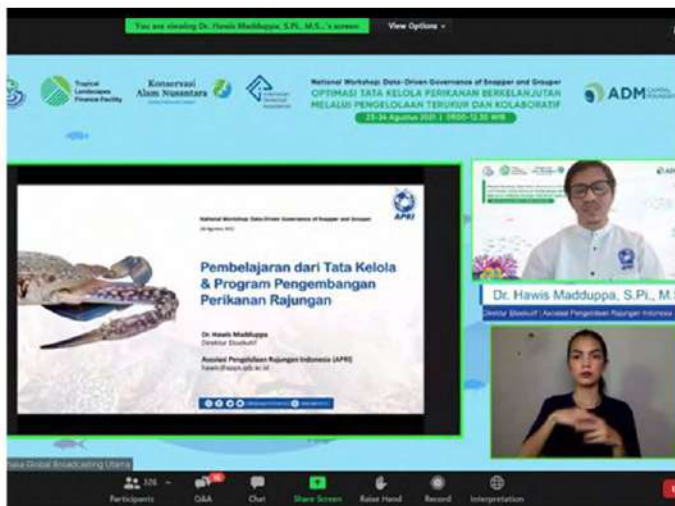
You are viewing Dr. Hawis Madduppa, S.Pi., M.Si.'s screen View Options

Tropical Landscapes Finance Facility

Konservasi Alam Nusantara

National Workshop: Data-Driven Governance of Snapper and Grouper
OPTIMASI TATA KELOLA PERIKANAN BERKELANJUTAN MELALUI PENGELOLAAN TERUKUR DAN KOLABORATIF
23-24 Agustus 2021 | 09:00-12:30 WIB

ADM CAPITAL FOUNDATION

APRI

National Workshop: Data-Driven Governance of Snapper and Grouper

Pembelajaran dari Tata Kelola & Program Pengembangan Perikanan Rajungan

Dr. Hawis Madduppa
Direktur Eksekutif

Asosiasi Pengelolaan Rajungan Indonesia (APRI)
hawis@apps.ipb.ac.id

Dr. Hawis Madduppa, S.Pi., M.S

Direktur Eksekutif | Asosiasi Pengelolaan Rajungan Indonesia

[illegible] Global Broadcasting Utama

Participants 326 Q&A Chat Share Screen Raise Hand Record Interpretation